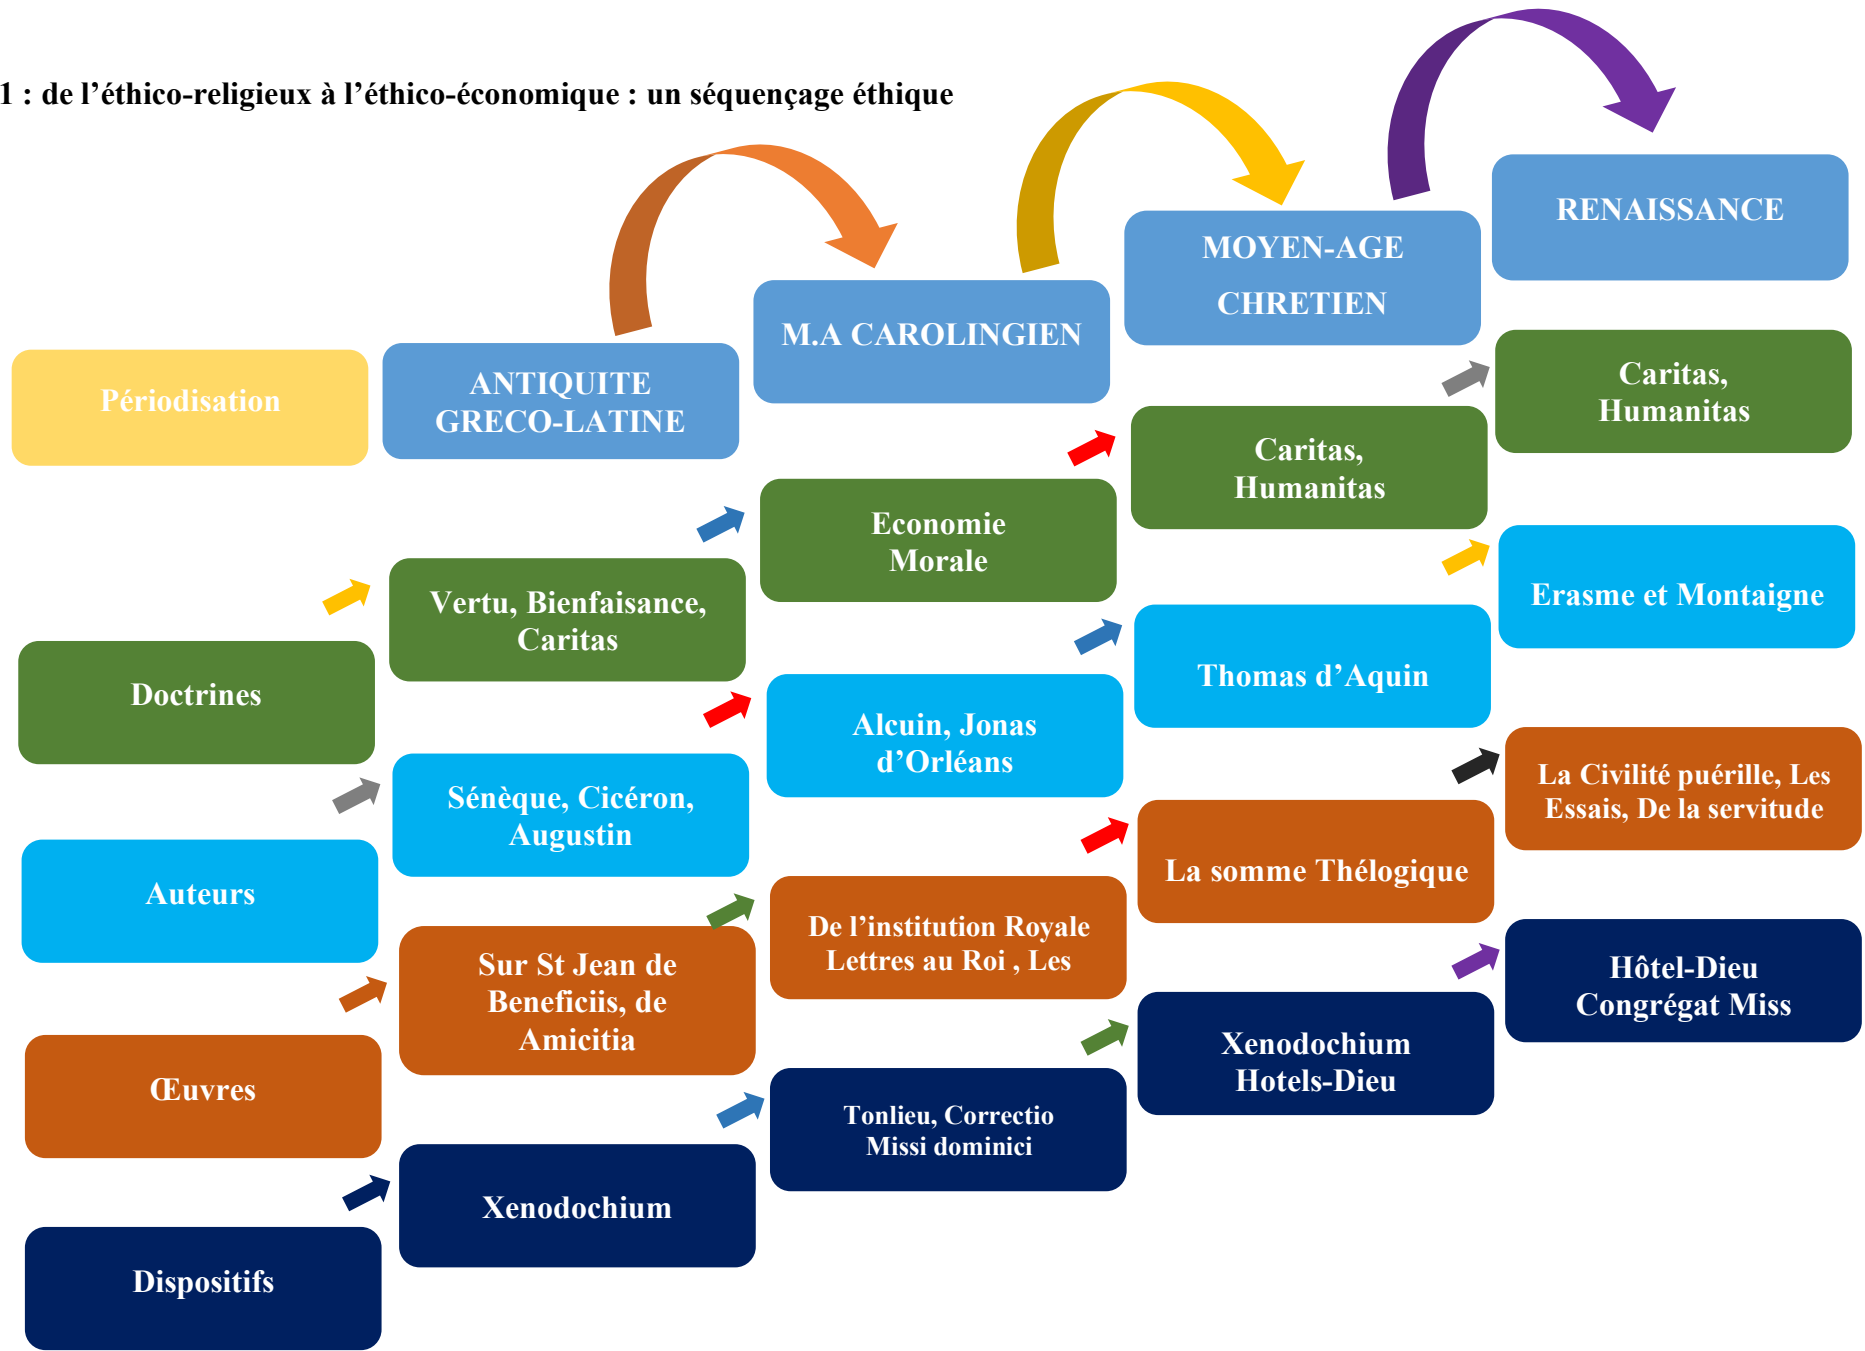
1 : de l'éthico-religieux à l'éthico-économique : un séquençage éthique

RENAISSANCE

MOYEN-AGE CHRETIEN

M.A CAROLINGIEN

Périodisation

ANTIQUITE GRECO-LATINE

Caritas, Humanitas

Caritas, Humanitas

Economie Morale

Erasme et Montaigne

Vertu, Bienfaisance, Caritas

Thomas d'Aquin

Doctrines

Alcuin, Jonas d'Orléans

La Civilité puérile, Les Essais, De la servitude

Sénèque, Cicéron, Augustin

La somme Thélogique

Auteurs

De l'institution Royale Lettres au Roi , Les

Hôtel-Dieu Congrégat Miss

Sur St Jean de Beneficiis, de Amicitia

Xenodochium Hotels-Dieu

Œuvres

Tonlieu, Correctio Missi dominici

Xenodochium

Dispositifs